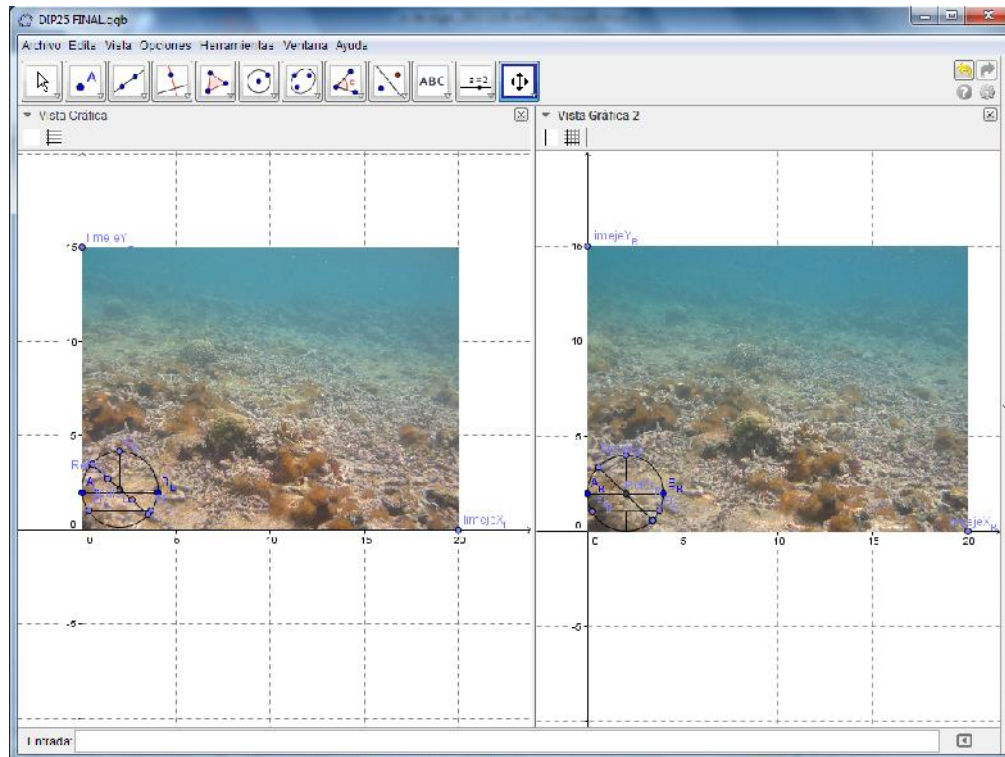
DIP25 FINAL.ggb

Archivo Edita Vista Opciones Herramientas Ventana Ayuda

ABC

a=2

Vista Gráfica

Vista Gráfica 2

ImejeY

15

10

5

0

-5

0

5

10

15

20

ImejeX

A

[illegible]

imejeY$_R$

15

10

5

0

-5

0

5

10

15

20

imejeX$_R$

A$_R$

B$_R$

Entrada: